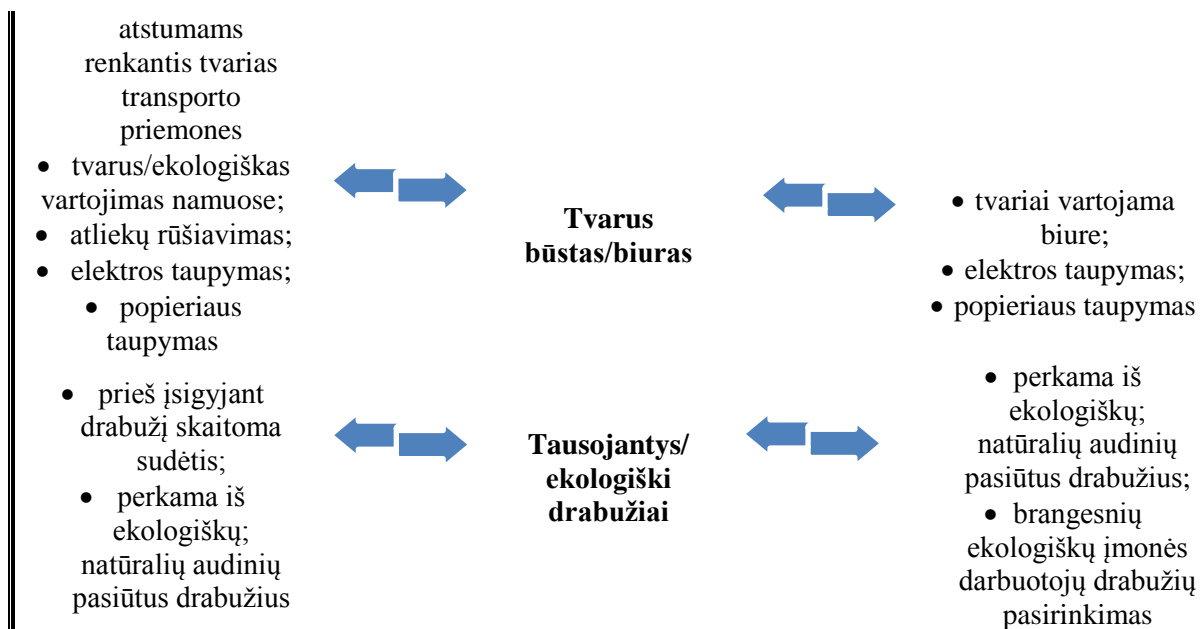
atstumams renkantis tvarias transporto priemones

- tvarus/ekologiškas vartojimas namuose;
- atliekų rūšiavimas;
- elektros taupymas;
- popieriaus taupymas

**Tvarus būstas/biuras**

- tvariai vartojama biure;
- elektros taupymas;
- popieriaus taupymas

- prieš įsigyjant drabužį skaitoma sudėtis;
- perkama iš ekologiškų; natūralių audinių pasiūtus drabužius

**Tausojantys/ ekologiški drabužiai**

- perkama iš ekologiškų; natūralių audinių pasiūtus drabužius;
- brangesnių ekologiškų įmonės darbuotojų drabužių pasirinkimas